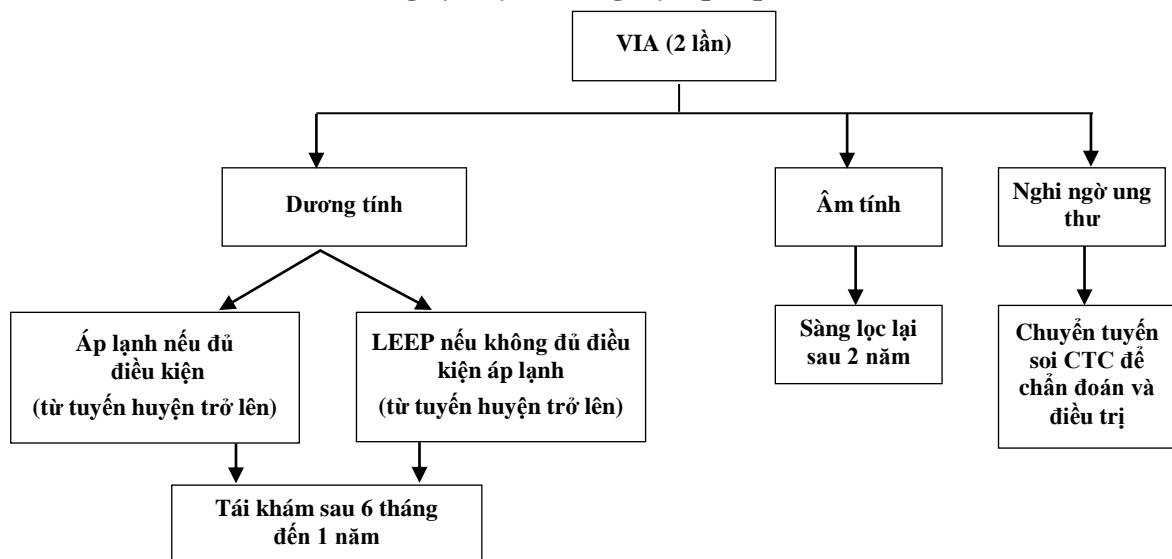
VIA (2 lần)

Dương tính

Âm tính

Nghi ngờ ung thư

Áp lạnh nếu đủ điều kiện (từ tuyến huyện trở lên)

LEEP nếu không đủ điều kiện áp lạnh (từ tuyến huyện trở lên)

Sàng lọc lại sau 2 năm

Chuyển tuyến soi CTC để chẩn đoán và điều trị

Tái khám sau 6 tháng đến 1 năm